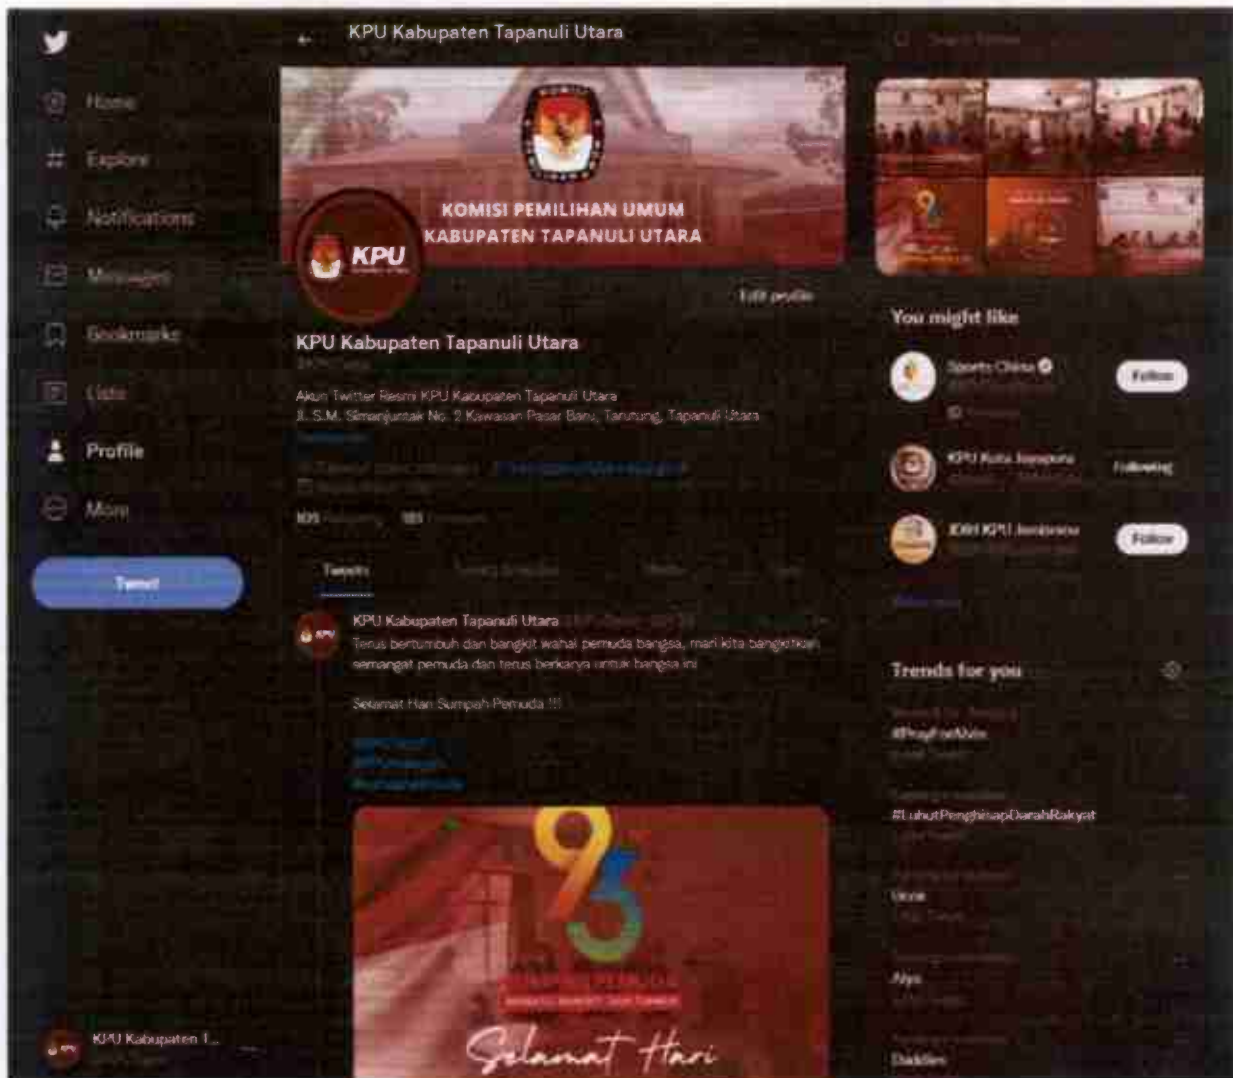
KPU Kabupaten Tapanuli Utara

Home
Explore
Notifications
Messages
Bookmarks
Lists
Profile
More
Tweet

KOMISI PEMILIHAN UMUM
KABUPATEN TAPANULI UTARA

KPU

Edit profile

KPU Kabupaten Tapanuli Utara

Akun Twitter Resmi KPU Kabupaten Tapanuli Utara
Jl. S.M. Simanjuntak No. 2 Kawasan Pasar Baru, Tarutung, Tapanuli Utara

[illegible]

105 Following 185 Followers

Tweets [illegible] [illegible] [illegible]

KPU Kabupaten Tapanuli Utara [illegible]
Terus bertumbuh dan bangkit wahai pemuda bangsa, mari kita bangkitkan semangat pemuda dan terus berkarya untuk bangsa ini

Selamat Hari Sumpah Pemuda !!!

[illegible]

93

Selamat Hari

KPU Kabupaten T...

You might like

Sports China
Follow

KPU Kota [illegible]
Following

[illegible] KPU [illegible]
Follow

Trends for you

#PrayForAkira

#LuhutPenghisapDarahRakyat

Ucok

Alya

Daddies